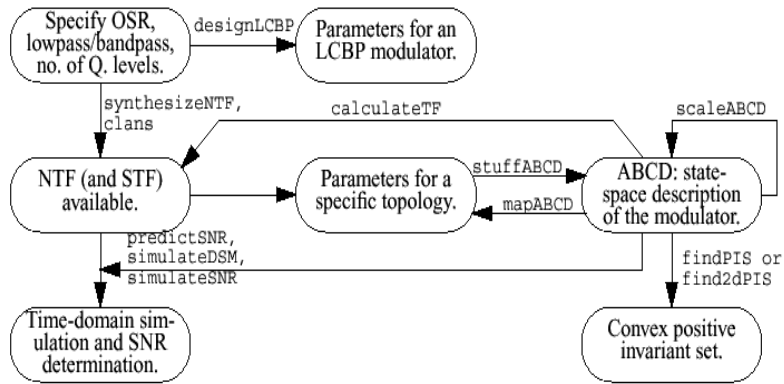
Specify OSR, lowpass/bandpass, no. of Q. levels.

designLCBP

Parameters for an LCBP modulator.

synthesizeNTF, clans

calculateTF

scaleABCD

NTF (and STF) available.

Parameters for a specific topology.

stuffABCD

mapABCD

ABCD: state-space description of the modulator.

predictSNR, simulateDSM, simulateSNR

findPIS or find2dPIS

Time-domain simulation and SNR determination.

Convex positive invariant set.